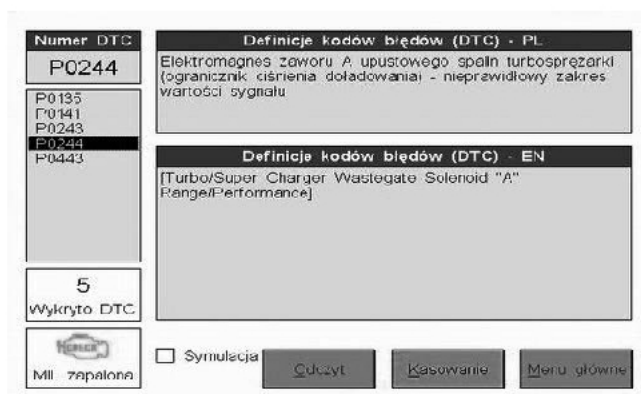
Numer DTC

P0244

P0135
P0141
P0243
P0244
P0443

5
Wykryto DTC

CHECK
MIL zapalona

Definicje kodów błędów (DTC) - PL

Elektromagnes zaworu A upustowego spalin turbosprężarki (ogranicznik ciśnienia doładowania) - nieprawidłowy zakres wartości sygnału

Definicje kodów błędów (DTC) - EN

[Turbo/Super Charger Wastegate Solenoid "A" Range/Performance]

Symulacja

Odczyt

Kasowanie

Menu główne